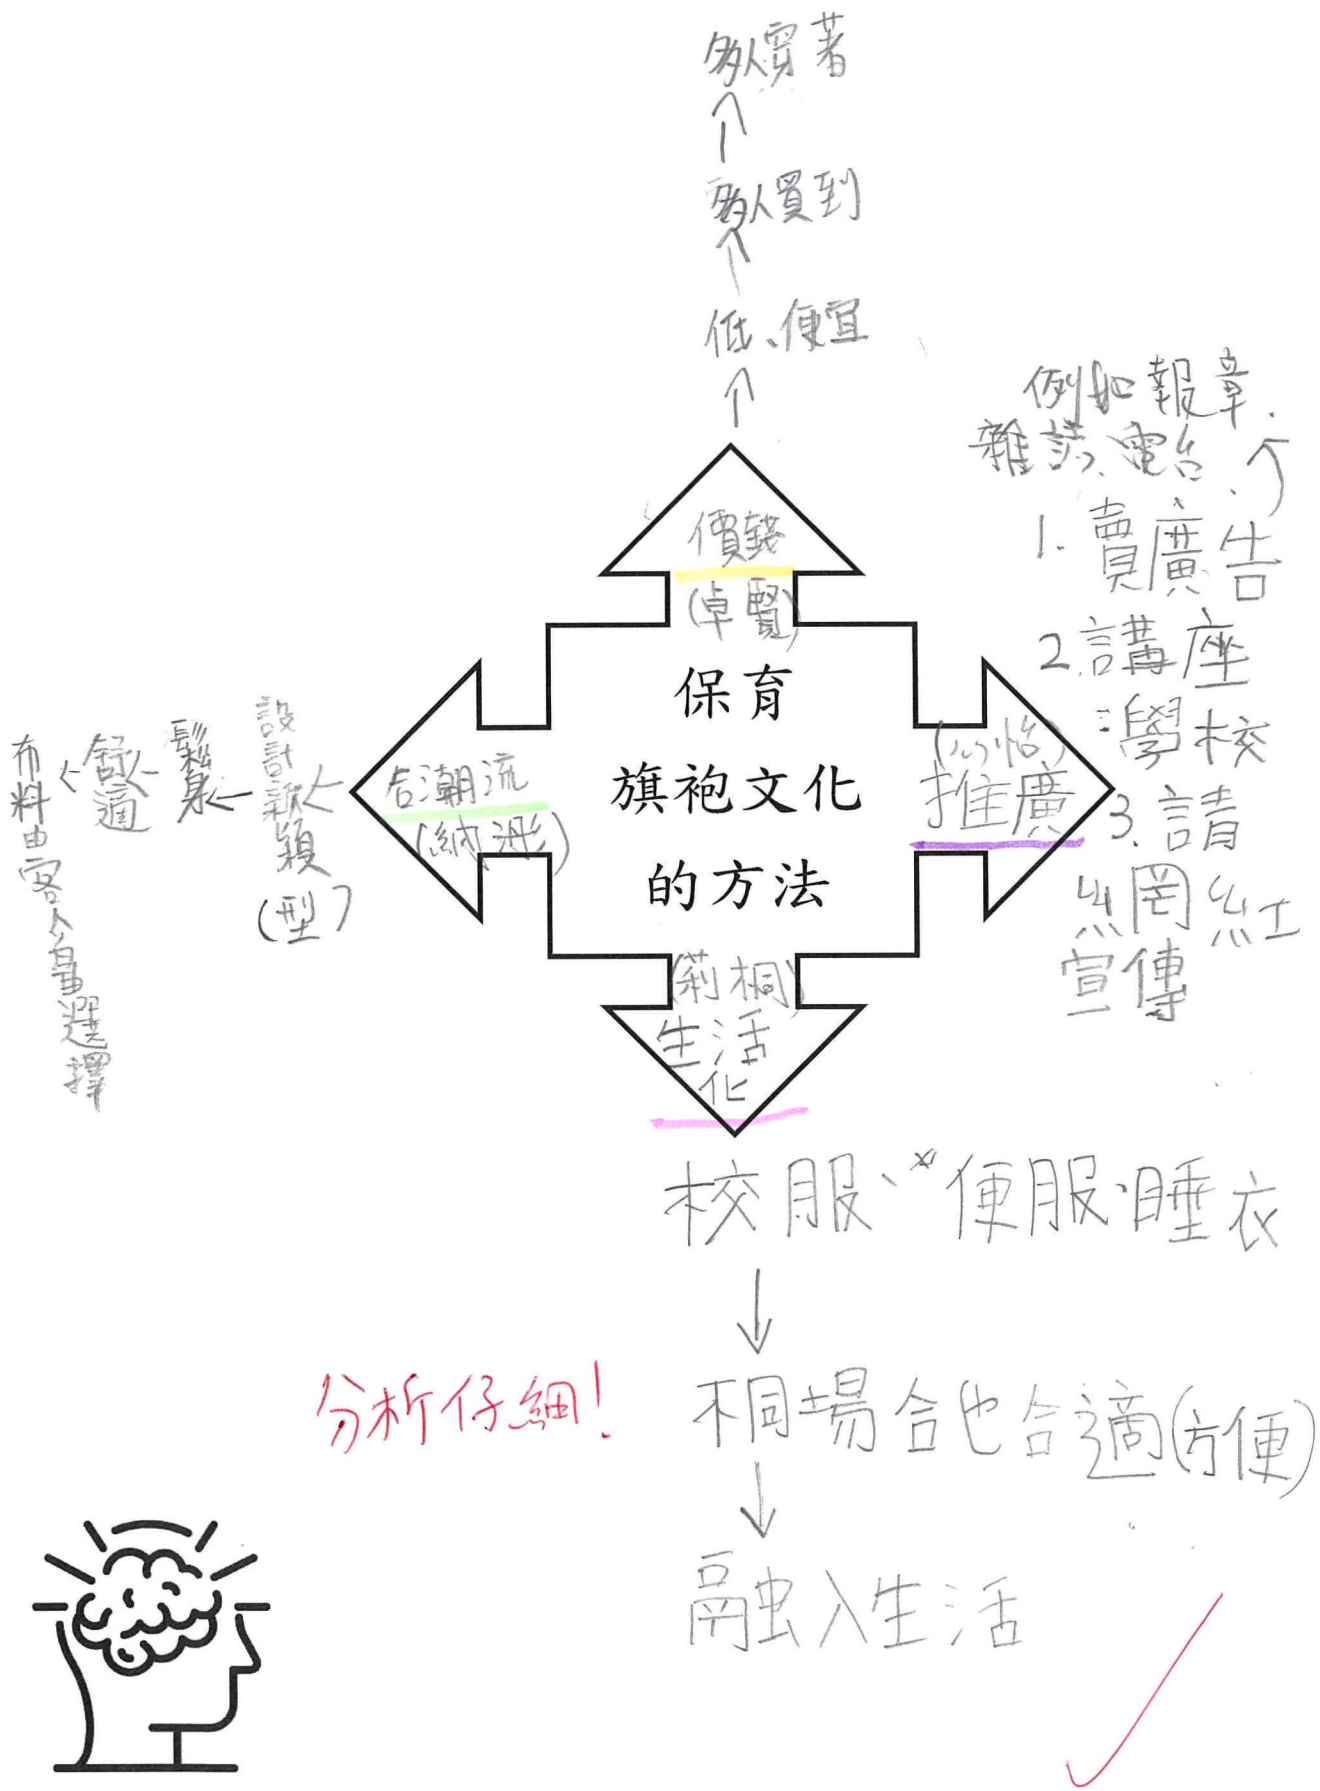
多人穿著
多人買到
低、便宜
價錢
(卓賢)
保育
旗袍文化
的方法
例如報章、雜誌、電台、
1. 賣廣告
2. 講座
：學校
3. 請
網紅
宣傳
(心怡)
推廣
合潮流
(納淞)
設計新穎
(型)
影象
舒適
布料由客人自己選擇
(莉桐)
生活化
校服、便服、睡衣
不同場合也合適(方便)
融入生活
分析仔細!